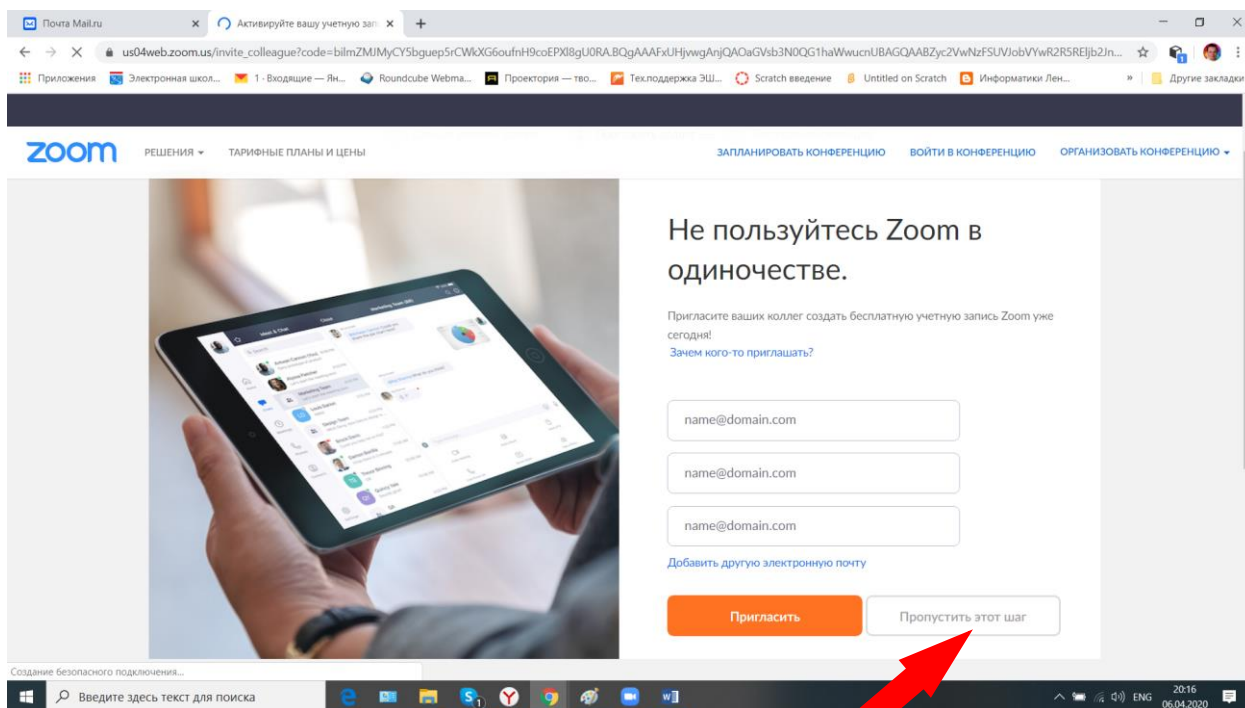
Почта Mail.ru
Активируйте вашу учетную зап
us04web.zoom.us/invite_colleague?code=bilmZMJMyCY5bguep5rCWkXG6oufnH9coEPXl8gU0RA.BQgAAAFxUHjvwgAnjQAOaGVsb3N0QG1haWwucnUBAGQAABZyc2VwNzFSUVJobVYwR2R5REljb2Jn...
Приложения | Электронная школ... | 1 · Входящие — Ян... | Roundcube Webma... | Проектория — тво... | Тех.поддержка ЭШ... | Scratch введение | Untitled on Scratch | Информатики Лен... | Другие закладки

zoom РЕШЕНИЯ ТАРИФНЫЕ ПЛАНЫ И ЦЕНЫ ЗАПЛАНИРОВАТЬ КОНФЕРЕНЦИЮ ВОЙТИ В КОНФЕРЕНЦИЮ ОРГАНИЗОВАТЬ КОНФЕРЕНЦИЮ

Не пользуйтесь Zoom в одиночестве.

Пригласите ваших коллег создать бесплатную учетную запись Zoom уже сегодня!
Зачем кого-то приглашать?

name@domain.com
name@domain.com
name@domain.com

Добавить другую электронную почту

Пригласить
Пропустить этот шаг

Создание безопасного подключения...
Введите здесь текст для поиска
ENG 20:16 06.04.2020